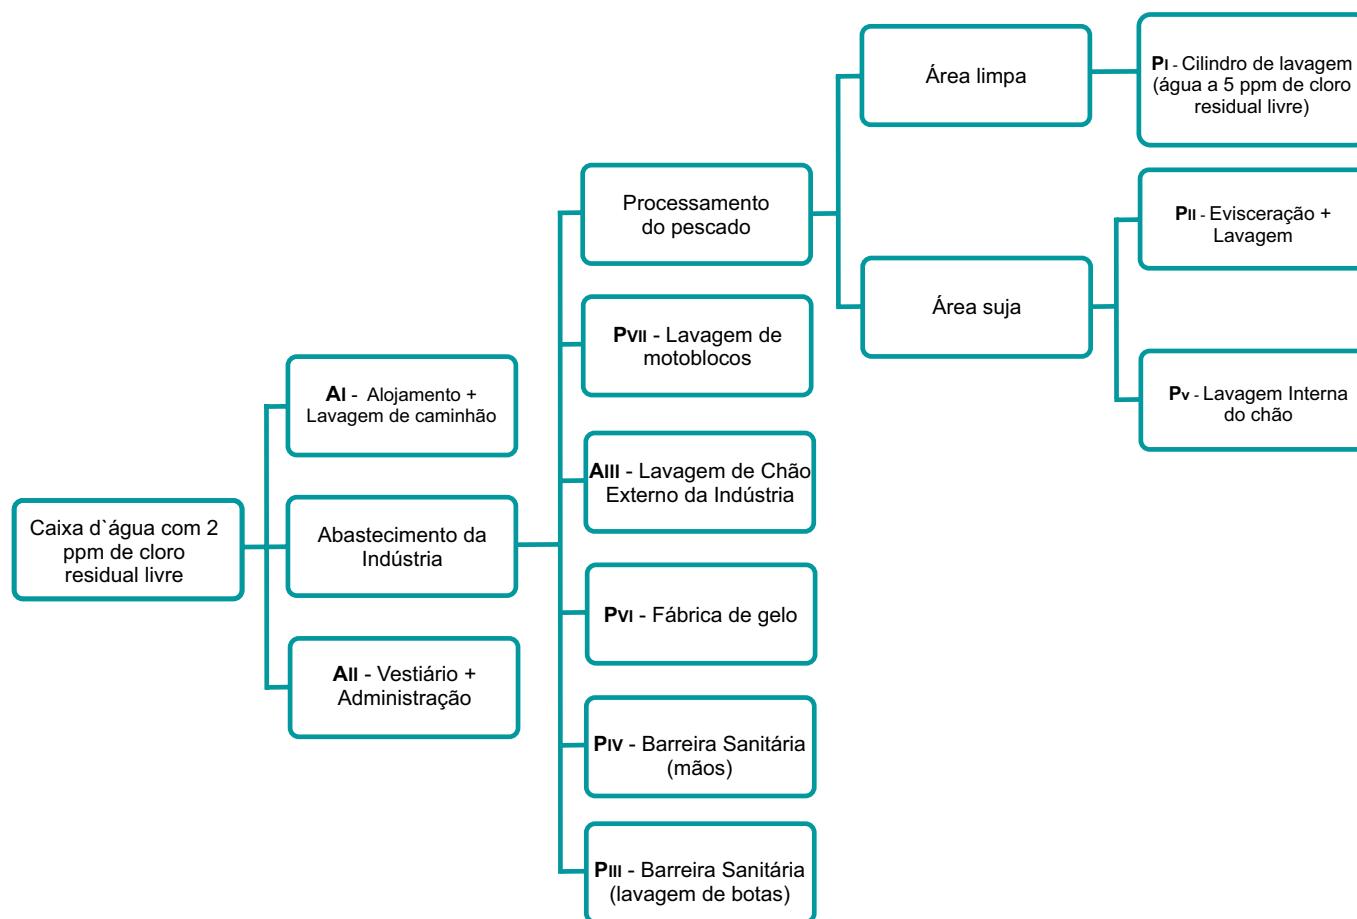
Caixa d`água com 2 ppm de cloro residual livre

AI - Alojamento + Lavagem de caminhão

Abastecimento da Indústria

AII - Vestiário + Administração

Processamento do pescado

PVII - Lavagem de motoblocos

AIII - Lavagem de Chão Externo da Indústria

PVI - Fábrica de gelo

PIV - Barreira Sanitária (mãos)

PIII - Barreira Sanitária (lavagem de botas)

Área limpa

Área suja

PI - Cilindro de lavagem (água a 5 ppm de cloro residual livre)

PII - Evisceração + Lavagem

PV - Lavagem Interna do chão